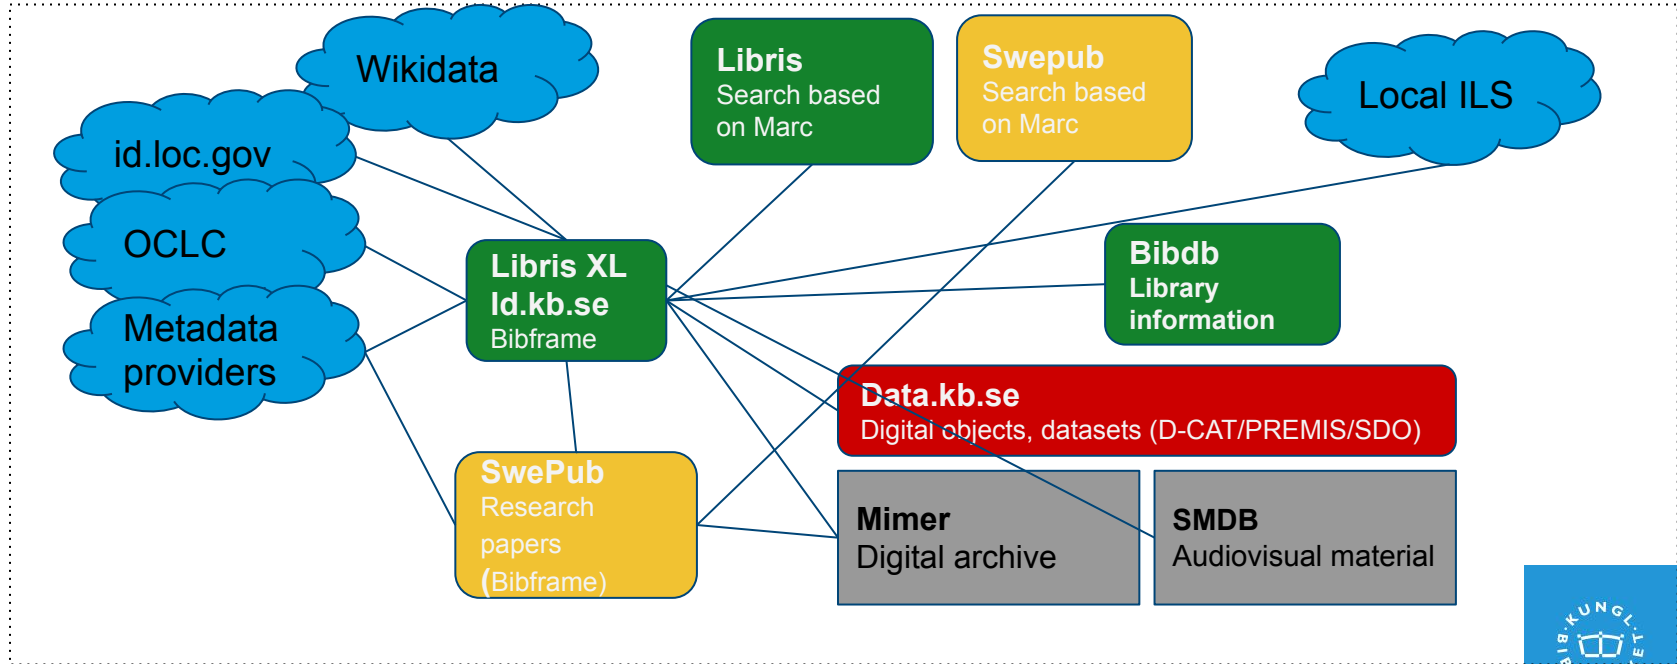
Wikidata

id.loc.gov

OCLC

Metadata providers

Libris
Search based on Marc

Swepub
Search based on Marc

Local ILS

Libris XL
Id.kb.se
Bibframe

Bibdb
Library information

Data.kb.se
Digital objects, datasets (D-CAT/PREMIS/SDO)

SwePub
Research papers
(Bibframe)

Mimer
Digital archive

SMDB
Audiovisual material

KUNGL. BIB